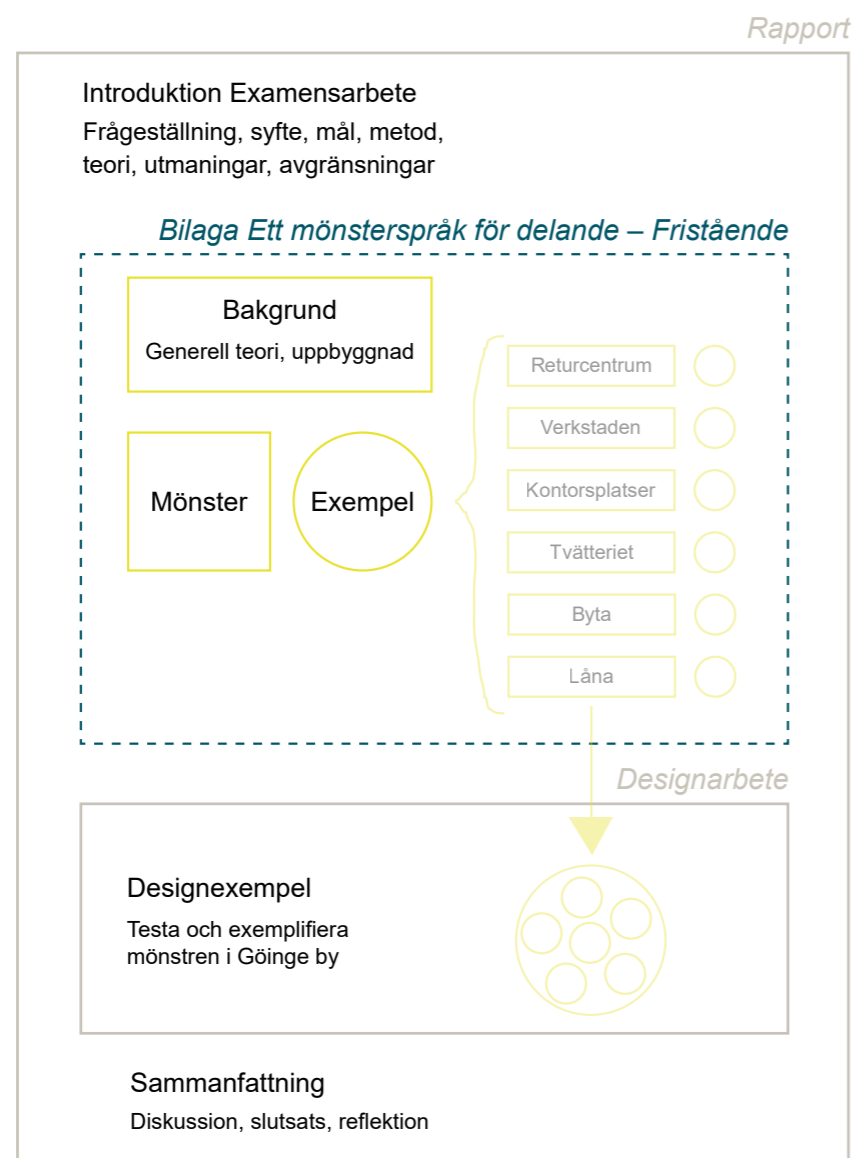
Rapport

Introduktion Examensarbete

Frågeställning, syfte, mål, metod, teori, utmaningar, avgränsningar

Bilaga Ett mönsterspråk för delande – Fristående

Bakgrund

Generell teori, uppbyggnad

Mönster

Exempel

Returcentrum

Verkstaden

Kontorsplatser

Tvätteriet

Byta

Låna

Designarbete

Designexempel

Testa och exemplifiera mönstren i Göinge by

Sammanfattning

Diskussion, slutsats, reflektion